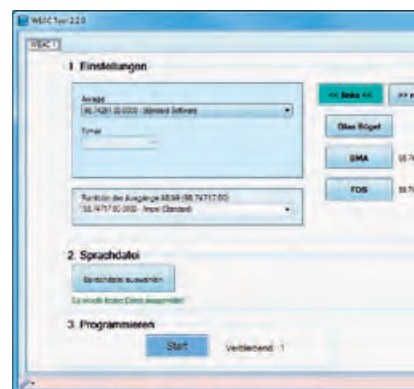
WEAC Tool 2.2.0

WEAC 1

1. Einstellungen

Ausgabe
98.74281.00.000 - Standard Software

Format

Funktion der Ausgänge AE9/8 (98.74717.00)
98.74717.00.000 - Import (Standard)

<< links <<

>> r

Ohne Bügel

SMA

98.7

FDS

98.7

2. Sprachdatei

Sprachdatei auswählen

Es wurde keine Datei ausgewählt

3. Programmieren

Start

Verbleibend : 1